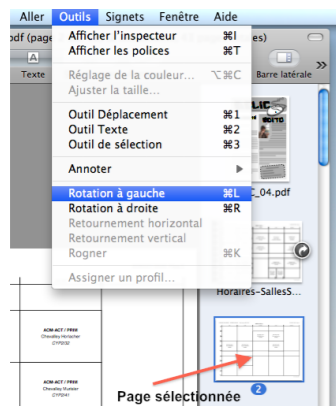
Aller Outils Signets Fenêtre Aide

pdf (page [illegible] es)

Texte

Barre latérale

Afficher l'inspecteur ⌘I
Afficher les polices ⌘T

Réglage de la couleur... ⌥⌘C
Ajuster la taille...

Outil Déplacement ⌘1
Outil Texte ⌘2
Outil de sélection ⌘3

Annoter

Rotation à gauche ⌘L
Rotation à droite ⌘R
Retournement horizontal
Retournement vertical
Rogner ⌘K

Assigner un profil...

_04.pdf

Horaires-SallesS...

ACM-ACT / FR06
Chevalley Horlacher
CYP038

ACM-ACT / FR06
Chevalley Horlacher

Page sélectionnée

2